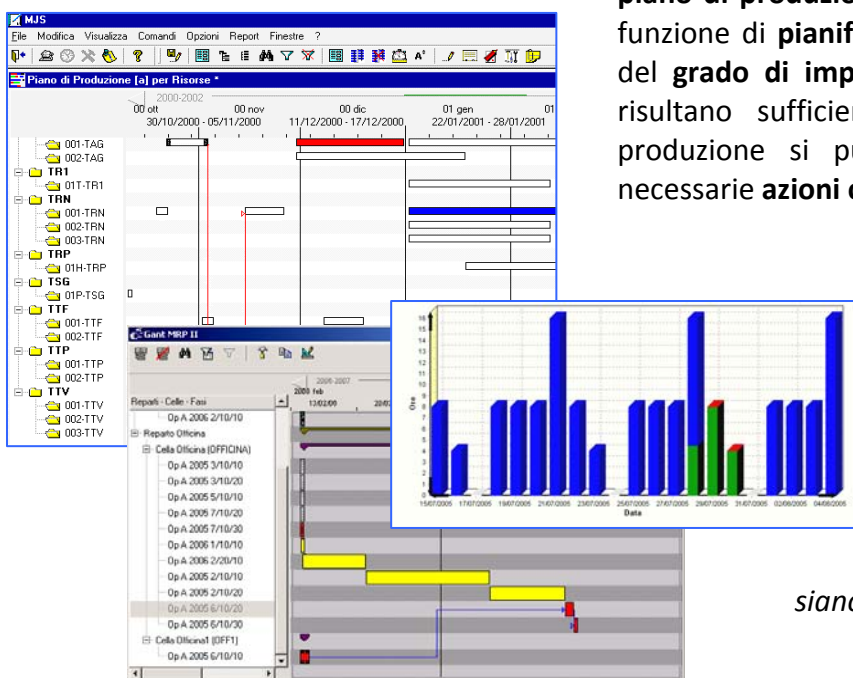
MJS
File Modifica Visualizza Comandi Opzioni Report Finestre ?
Piano di Produzione [a] per Risorse *
2000-2002
00 ott 30/10/2000 - 05/11/2000
00 nov
00 dic 11/12/2000 - 17/12/2000
01 gen 22/01/2001 - 28/01/2001
01
001-TAG
002-TAG
TR1
01T-TR1
TRN
001-TRN
002-TRN
003-TRN
TRP
01H-TRP
TSG
01P-TSG
TTF
001-TTF
002-TTF
TTP
001-TTP
002-TTP
TTV
001-TTV
002-TTV
003-TTV

piano di produzio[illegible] funzione di pianif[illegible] del grado di imp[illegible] risultano sufficien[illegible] produzione si pu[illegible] necessarie azioni c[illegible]

Gant MRP II
2006-2007
2006 feb
13/02/06
20/0
Reparti - Celle - Fasi
Op A 2006 2/10/10
Reparto Officina
Cella Officina (OFFICINA)
Op A 2005 3/10/10
Op A 2005 3/10/20
Op A 2005 5/10/10
Op A 2005 7/10/20
Op A 2005 7/10/30
Op A 2006 1/10/10
Op A 2006 2/20/10
Op A 2005 2/10/10
Op A 2005 2/10/20
Op A 2005 6/10/20
Op A 2005 6/10/30
Cella Officina1 (OFF1)
Op A 2005 6/10/10

Ore
16
15
14
13
12
11
10
9
8
7
6
5
4
3
2
1
0
15/07/2005 17/07/2005 19/07/2005 21/07/2005 23/07/2005 25/07/2005 27/07/2005 29/07/2005 31/07/2005 02/08/2005 04/08/2005
Data

siano